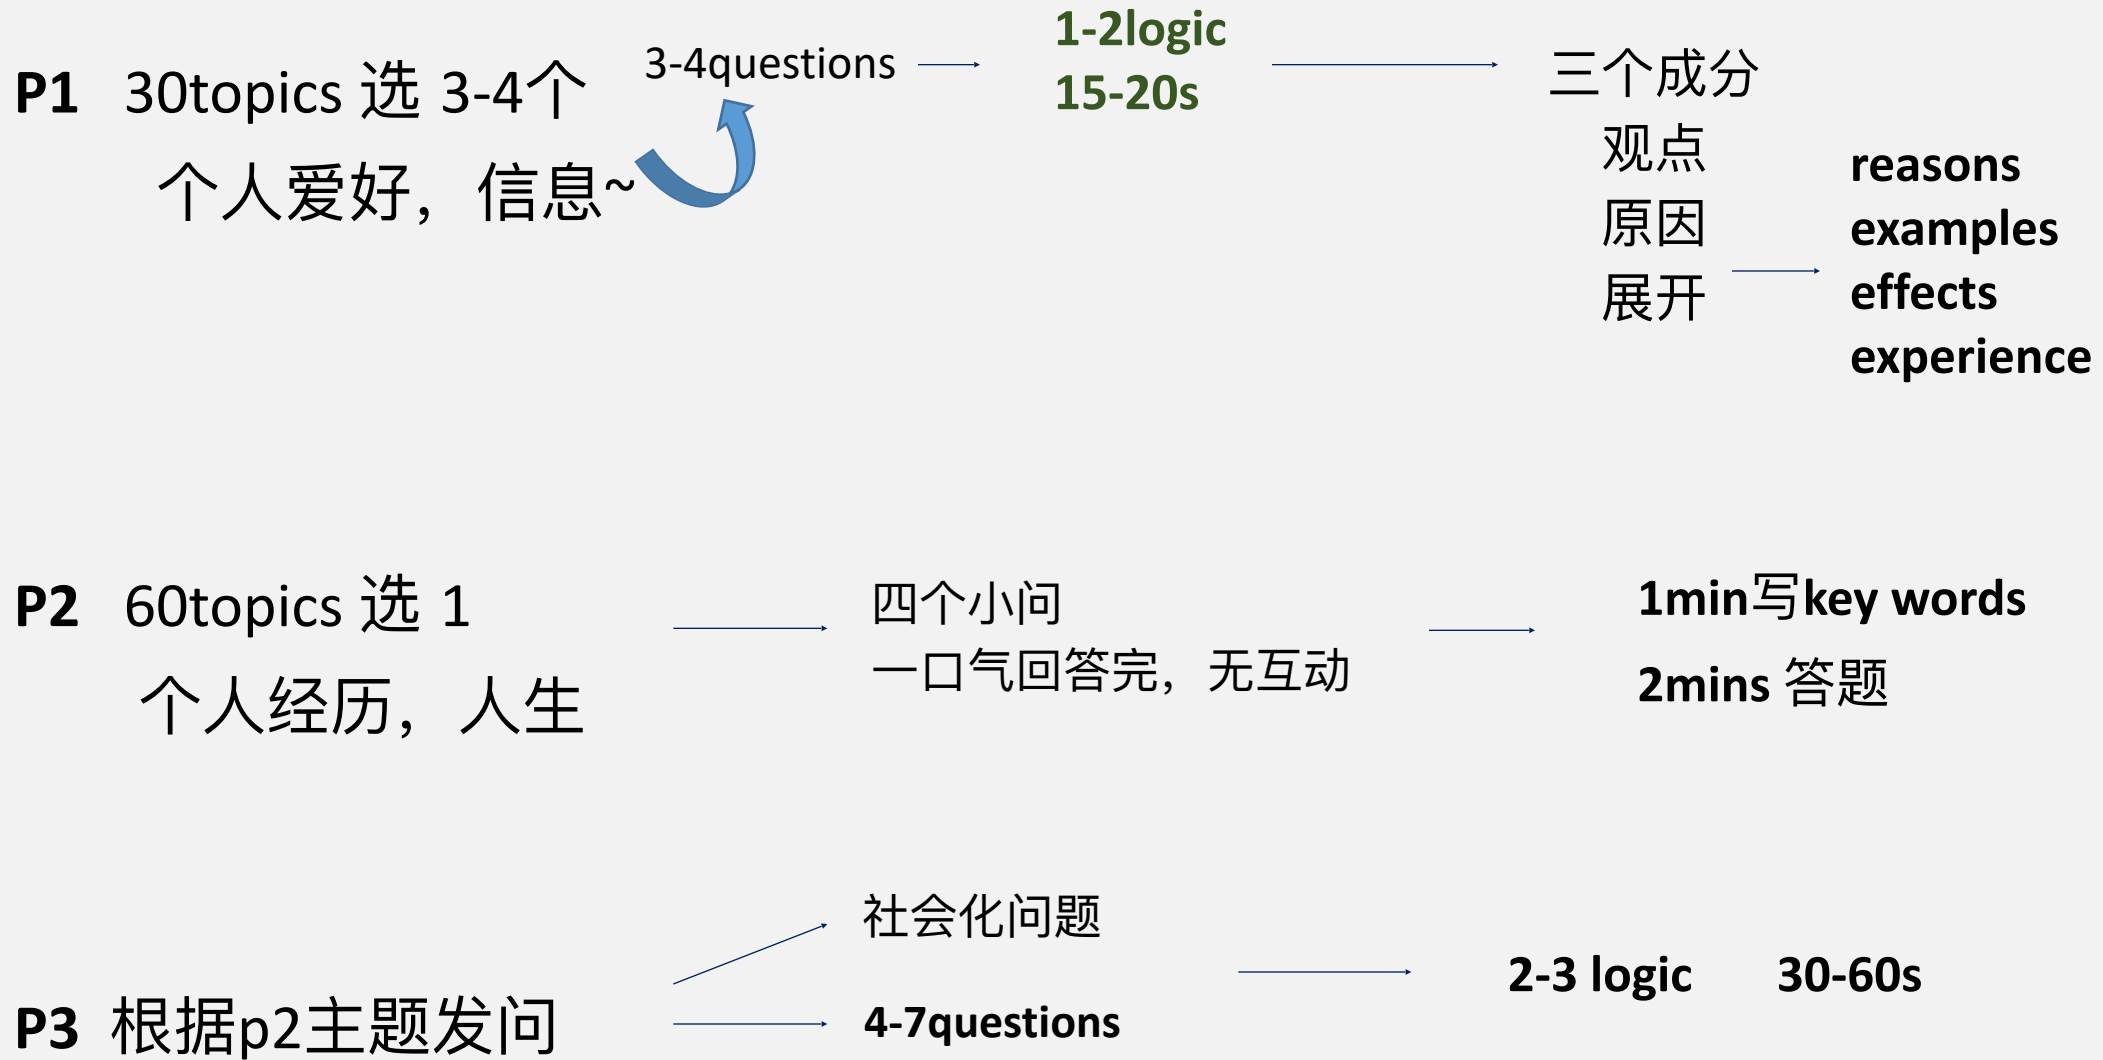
P1 30topics 选 3-4个

个人爱好，信息~

3-4questions

1-2logic
15-20s

三个成分
观点
原因
展开

reasons
examples
effects
experience

P2 60topics 选 1

个人经历，人生

四个小问
一口气回答完，无互动

1min写key words
2mins 答题

P3 根据p2主题发问

社会化问题

4-7questions

2-3 logic 30-60s